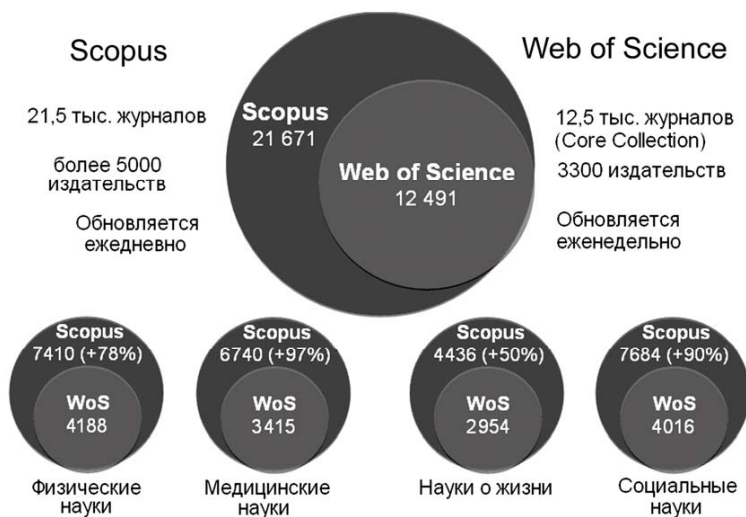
Scopus

21,5 тыс. журналов

более 5000 издательств

Обновляется ежедневно

Scopus
21 671

Web of Science
12 491

Web of Science

12,5 тыс. журналов (Core Collection)

3300 издательств

Обновляется еженедельно

Scopus
7410 (+78%)
WoS
4188

Физические науки

Scopus
6740 (+97%)
WoS
3415

Медицинские науки

Scopus
4436 (+50%)
WoS
2954

Науки о жизни

Scopus
7684 (+90%)
WoS
4016

Социальные науки